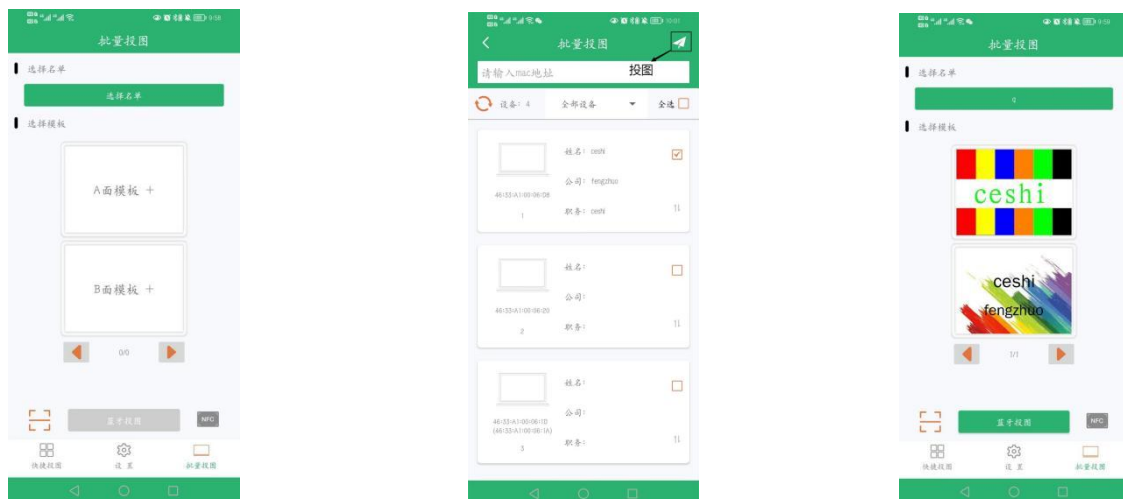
9:58

批量投图

选择名单

选择名单

选择模板

A面模板 +

B面模板 +

0/0

蓝牙投图

NFC

快捷投图　设置　批量投图

10:01

批量投图

请输入mac地址

投图

设备：4　全部设备　全选

姓名：ceshi
公司：fengzhuo
职务：ceshi
46:33:A1:00:06:D8
1

姓名：
公司：
职务：
46:33:A1:00:06:20
2

姓名：
公司：
职务：
46:33:A1:00:06:1D
(46:33:A1:00:06:1A)
3

9:59

批量投图

选择名单

0

选择模板

ceshi

ceshi
fengzhuo

1/1

蓝牙投图

NFC

快捷投图　设置　批量投图